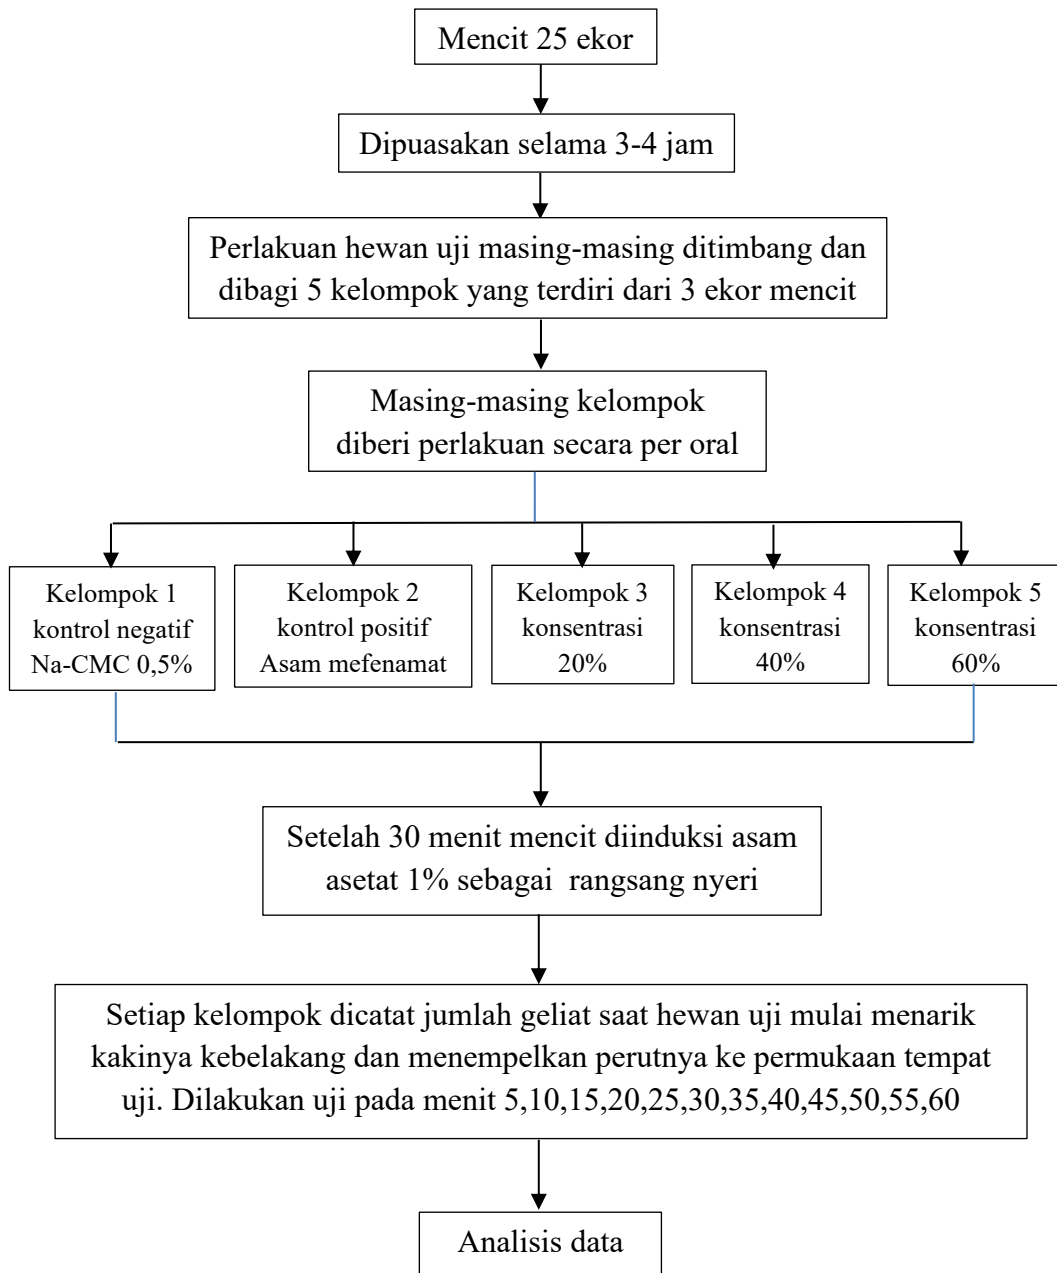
Mencit 25 ekor

Dipuasakan selama 3-4 jam

Perlakuan hewan uji masing-masing ditimbang dan dibagi 5 kelompok yang terdiri dari 3 ekor mencit

Masing-masing kelompok diberi perlakuan secara per oral

Kelompok 1 kontrol negatif Na-CMC 0,5%

Kelompok 2 kontrol positif Asam mefenamat

Kelompok 3 konsentrasi 20%

Kelompok 4 konsentrasi 40%

Kelompok 5 konsentrasi 60%

Setelah 30 menit mencit diinduksi asam asetat 1% sebagai rangsang nyeri

Setiap kelompok dicatat jumlah geliat saat hewan uji mulai menarik kakinya kebelakang dan menempelkan perutnya ke permukaan tempat uji. Dilakukan uji pada menit 5,10,15,20,25,30,35,40,45,50,55,60

Analisis data